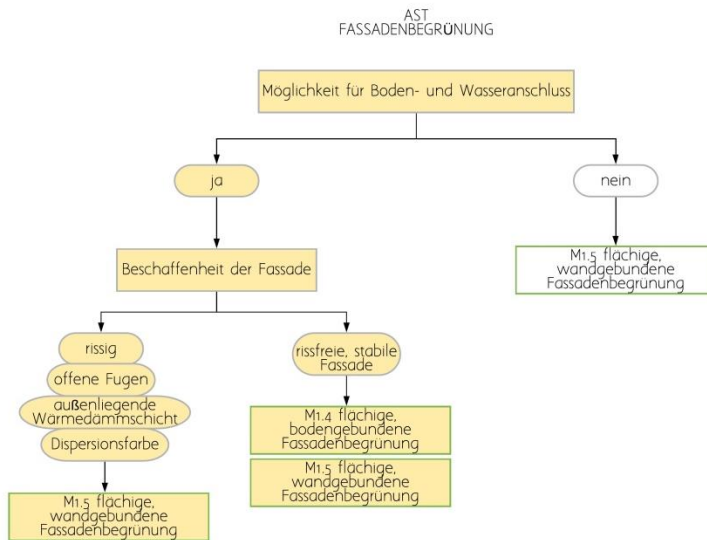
AST
FASSADENBEGRÜNUNG

Möglichkeit für Boden- und Wasseranschluss

ja

nein

M1.5 flächige, wandgebundene Fassadenbegrünung

Beschaffenheit der Fassade

rissig

offene Fugen

außenliegende Wärmedammschicht

Dispersionsfarbe

M1.5 flächige, wandgebundene Fassadenbegrünung

rissfreie, stabile Fassade

M1.4 flächige, bodengebundene Fassadenbegrünung

M1.5 flächige, wandgebundene Fassadenbegrünung